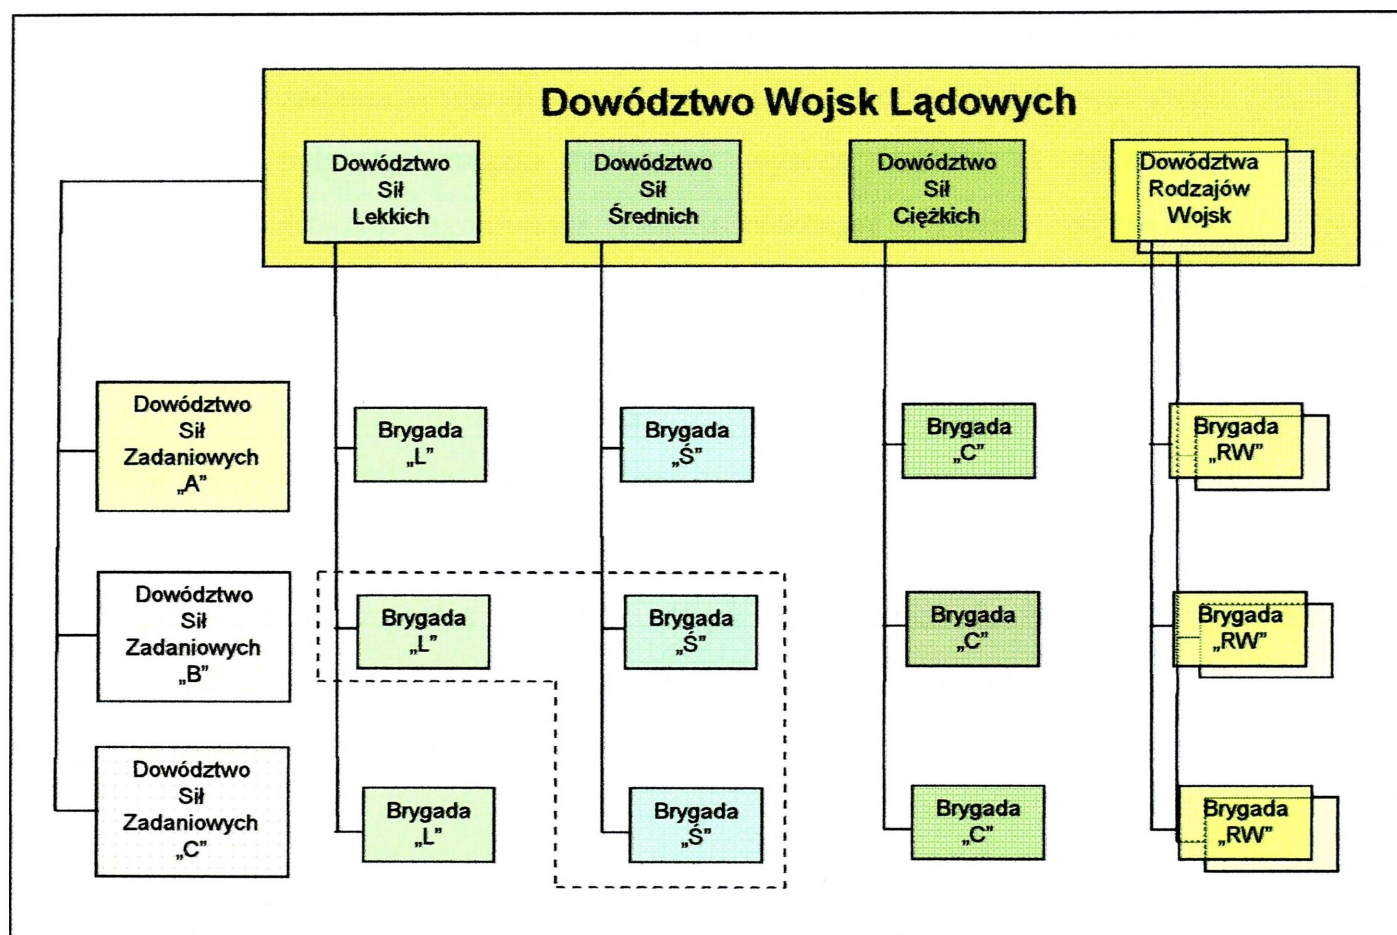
Dowództwo Wojsk Lądowych

Dowództwo Sił Lekkich

Dowództwo Sił Średnich

Dowództwo Sił Ciężkich

Dowództwa Rodzajów Wojsk

Dowództwo Sił Zadaniowych „A”

Brygada „L”

Brygada „Ś”

Brygada „C”

Brygada „RW”

Dowództwo Sił Zadaniowych „B”

Brygada „L”

Brygada „Ś”

Brygada „C”

Brygada „RW”

Dowództwo Sił Zadaniowych „C”

Brygada „L”

Brygada „Ś”

Brygada „C”

Brygada „RW”